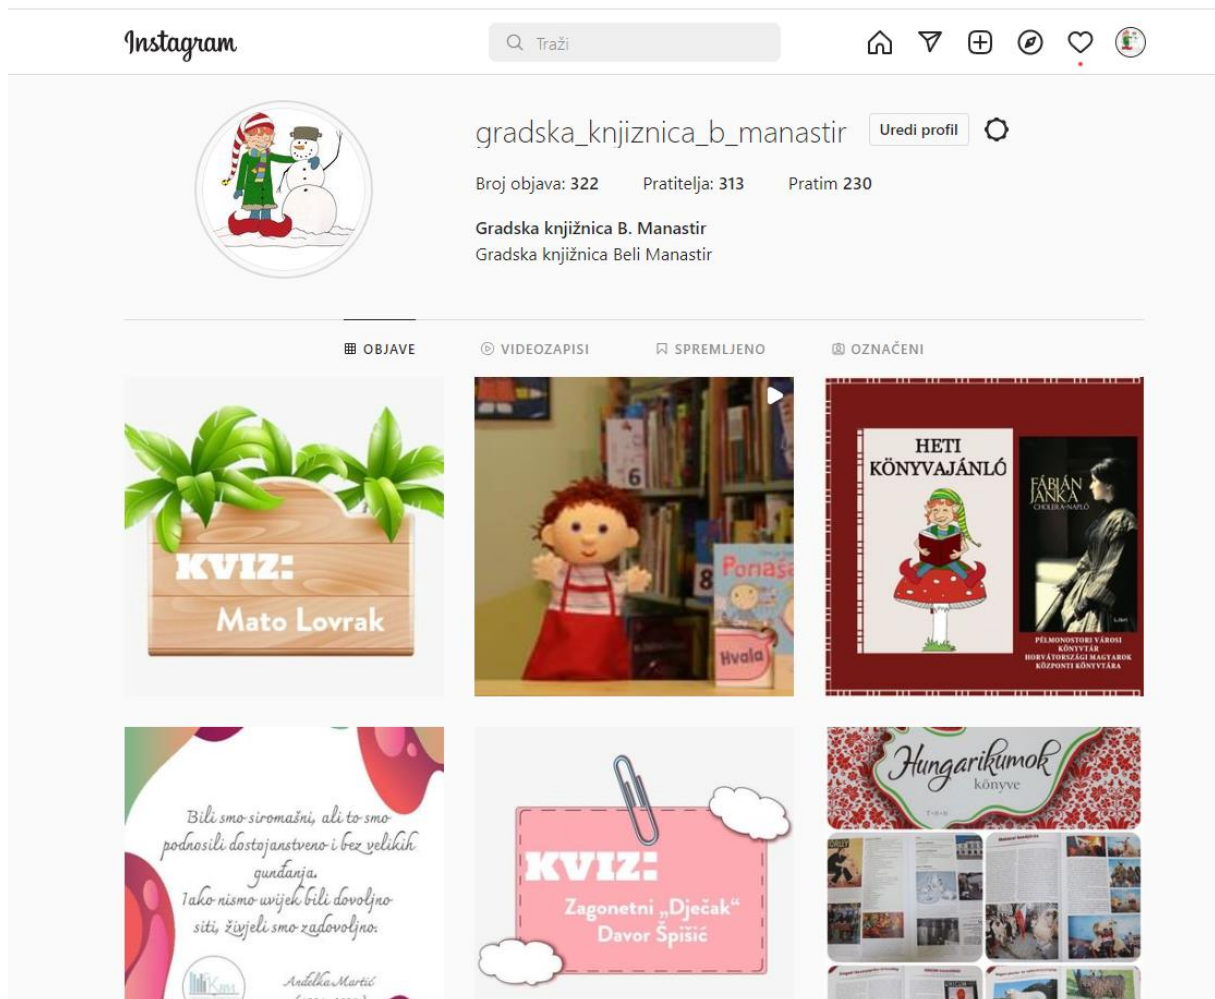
Instagram

Traži

gradska_knjiznica_b_manastir Uredi profil

Broj objava: 322 Pratitelja: 313 Pratim 230

Gradska knjižnica B. Manastir
Gradska knjižnica Beli Manastir

OBJAVE VIDEOZAPISI SPREMLJENO OZNAČENI

KVIZ:
Mato Lovrak

6

8

Ponaša

Hvala

HETI KÖNYVAJÁNLÓ

FÁBIÁN JANKA
CHOLERA-NAPLÓ

PÉLMONOSTORI VÁROSI KÖNYVTÁR
HORVÁTORSZÁGI MAGYAROK KÖZPONTI KÖNYVTÁRA

Bili smo siromašni, ali to smo podnosili dostojanstveno i bez velikih gundanja. Iako nismo uvijek bili dovoljno siti, živjeli smo zadovoljno.

Anđelka Martić

KVIZ:
Zagonetni „Dječak"
Davor Špišić

Hungarikumok
könyve

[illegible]